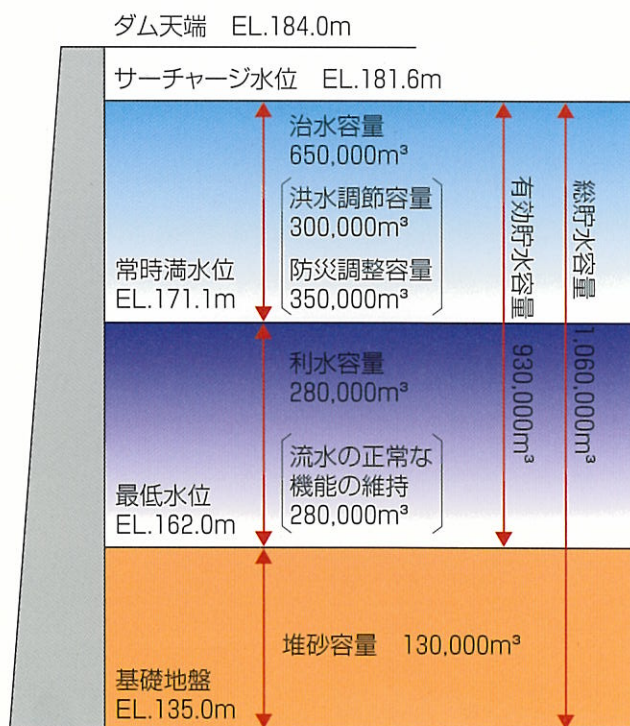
ダム天端　EL.184.0m

サーチャージ水位　EL.181.6m

治水容量
650,000m³

洪水調節容量
300,000m³

防災調整容量
350,000m³

常時満水位
EL.171.1m

有効貯水容量
930,000m³

総貯水容量
1,060,000m³

利水容量
280,000m³

流水の正常な
機能の維持
280,000m³

最低水位
EL.162.0m

堆砂容量　130,000m³

基礎地盤
EL.135.0m